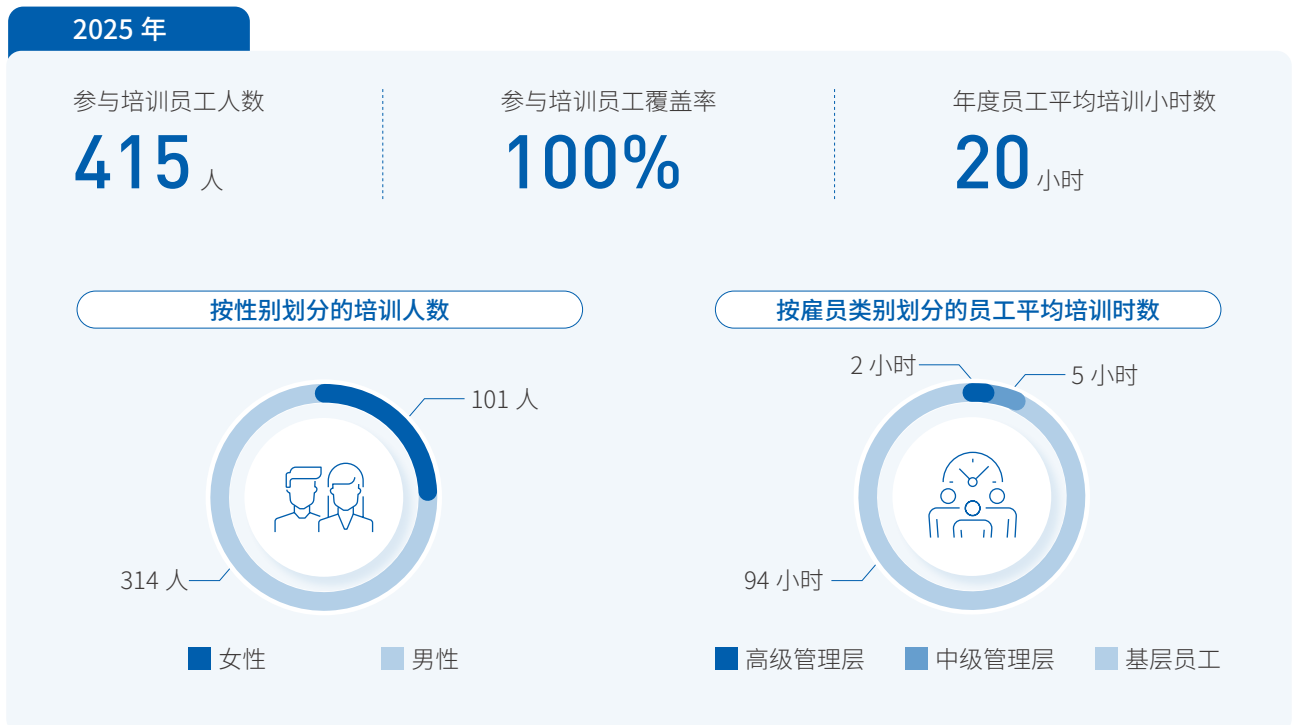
2025 年

参与培训员工人数

415 人

参与培训员工覆盖率

100%

年度员工平均培训小时数

20 小时

按性别划分的培训人数

101 人

314 人

女性 男性

按雇员类别划分的员工平均培训时数

2 小时

5 小时

94 小时

高级管理层 中级管理层 基层员工